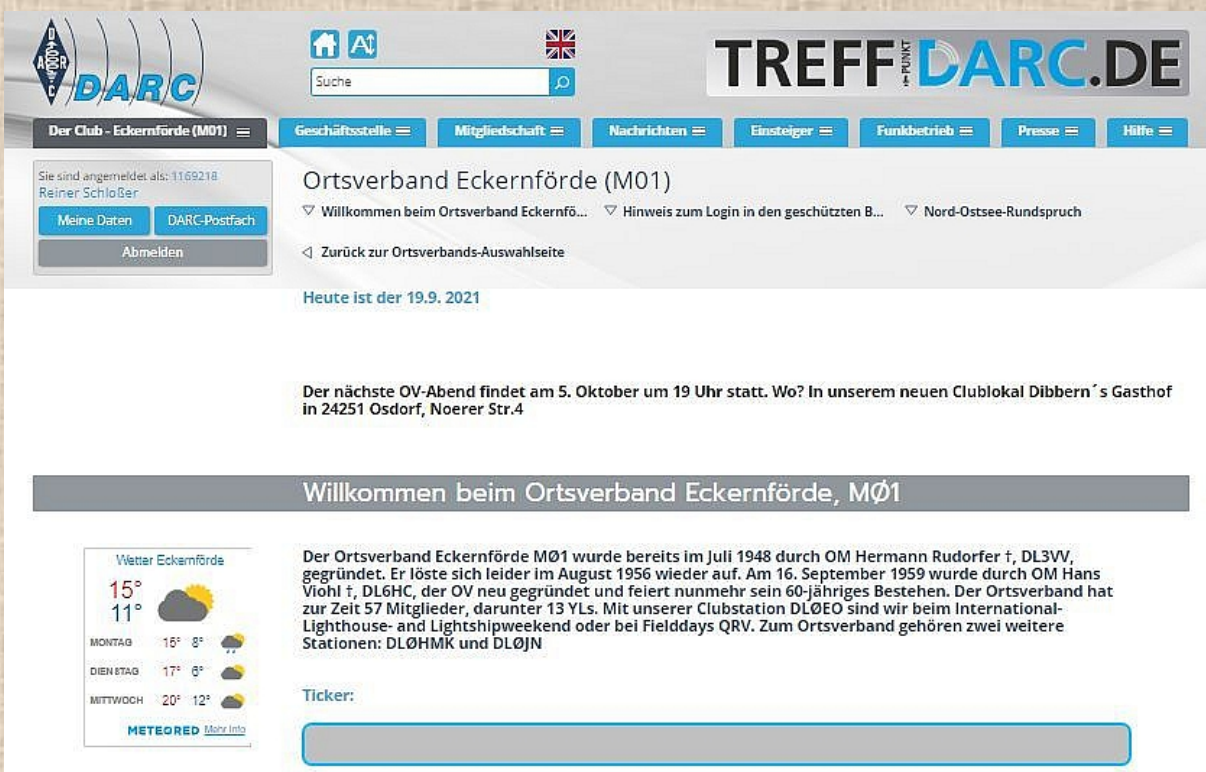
DARC

Suche

TREFF PUNKT DARC.DE

Der Club - Eckernförde (M01) ≡
Geschäftsstelle ≡
Mitgliedschaft ≡
Nachrichten ≡
Einsteiger ≡
Funkbetrieb ≡
Presse ≡
Hilfe ≡

Sie sind angemeldet als: 1169218
Reiner Schloßer

Meine Daten
DARC-Postfach
Abmelden

Ortsverband Eckernförde (M01)

▽ Willkommen beim Ortsverband Eckernfö... ▽ Hinweis zum Login in den geschützten B... ▽ Nord-Ostsee-Rundspruch

◁ Zurück zur Ortsverbands-Auswahlseite

Heute ist der 19.9. 2021

Der nächste OV-Abend findet am 5. Oktober um 19 Uhr statt. Wo? In unserem neuen Clublokal Dibbern´s Gasthof in 24251 Osdorf, Noerer Str.4

Willkommen beim Ortsverband Eckernförde, MØ1

Wetter Eckernförde
15°
11°
MONTAG 15° 8°
DIENSTAG 17° 6°
MITTWOCH 20° 12°
METEORED Mehr Info

Der Ortsverband Eckernförde MØ1 wurde bereits im Juli 1948 durch OM Hermann Rudorfer †, DL3VV, gegründet. Er löste sich leider im August 1956 wieder auf. Am 16. September 1959 wurde durch OM Hans Viohl †, DL6HC, der OV neu gegründet und feiert nunmehr sein 60-jähriges Bestehen. Der Ortsverband hat zur Zeit 57 Mitglieder, darunter 13 YLs. Mit unserer Clubstation DLØEO sind wir beim International-Lighthouse- and Lightshipweekend oder bei Fielddays QRV. Zum Ortsverband gehören zwei weitere Stationen: DLØHMK und DLØJN

Ticker: